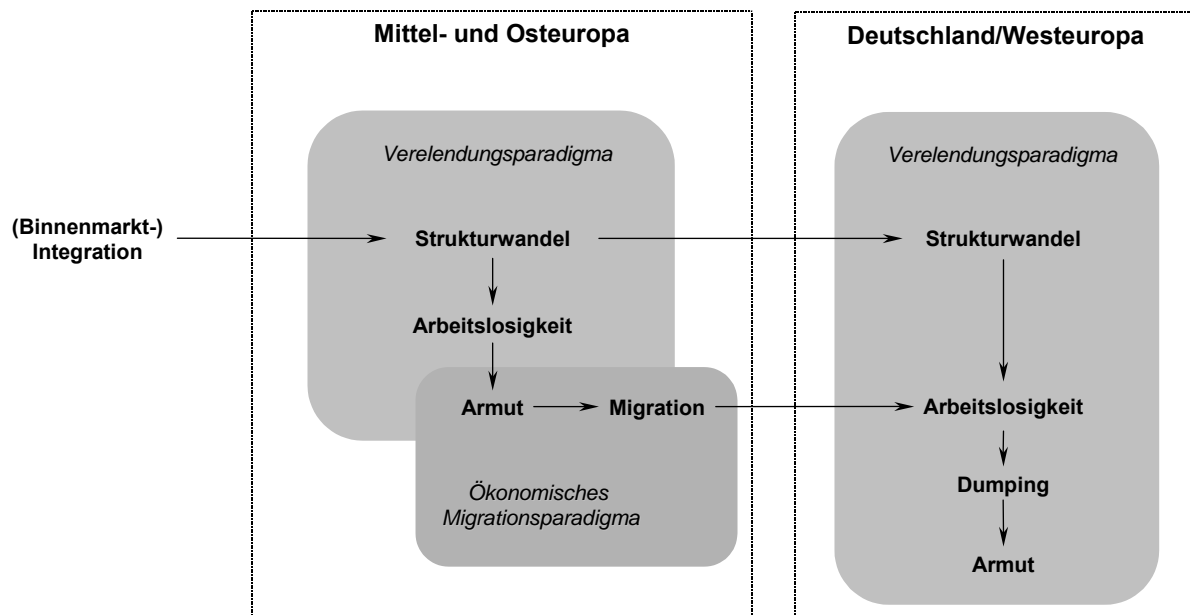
Mittel- und Osteuropa

Deutschland/Westeuropa

Verelendungsparadigma

(Binnenmarkt-) Integration

Strukturwandel

Arbeitslosigkeit

Armut

Migration

Ökonomisches Migrationsparadigma

Verelendungsparadigma

Strukturwandel

Arbeitslosigkeit

Dumping

Armut